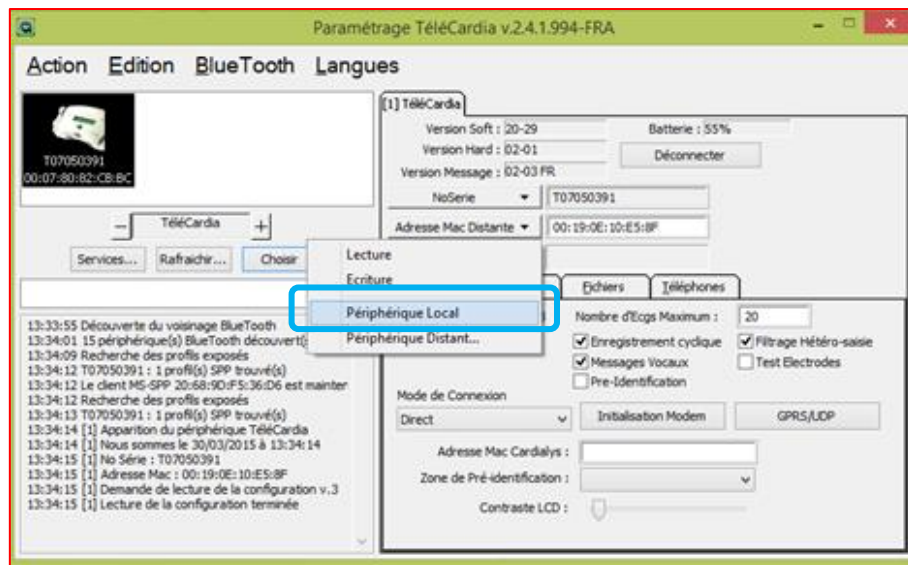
Paramétrage TéléCardia v.2.4.1.994-FRA

Action Edition BlueTooth Langues

T07050391
00:07:80:82:CB:BC

TéléCardia

Services... Rafraichir... Choisir

Lecture
Ecriture
Périphérique Local
Périphérique Distant...

13:33:55 Découverte du voisinage BlueTooth
13:34:01 15 périphérique(s) BlueTooth découvert(s)
13:34:09 Recherche des profils exposés
13:34:12 T07050391 : 1 profil(s) SPP trouvé(s)
13:34:12 Le client MS-SPP 20:68:9D:F5:36:D6 est mainter
13:34:12 Recherche des profils exposés
13:34:13 T07050391 : 1 profil(s) SPP trouvé(s)
13:34:14 [1] Apparition du périphérique TéléCardia
13:34:14 [1] Nous sommes le 30/03/2015 à 13:34:14
13:34:15 [1] No Série : T07050391
13:34:15 [1] Adresse Mac : 00:19:0E:10:E5:8F
13:34:15 [1] Demande de lecture de la configuration v.3
13:34:15 [1] Lecture de la configuration terminée

[1] TéléCardia

Version Soft : 20-29
Batterie : 55%
Version Hard : 02-01
Déconnecter
Version Message : 02-03 FR
NoSerie T07050391
Adresse Mac Distante 00:19:0E:10:E5:8F

Fichiers Téléphones

Nombre d'Ecgs Maximum : 20
Enregistrement cyclique
Filtrage Hétéro-saisie
Messages Vocaux
Test Electrodes
Pre-Identification

Mode de Connexion
Direct
Initialisation Modem
GPRS/UDP

Adresse Mac Cardialys :
Zone de Pré-identification :
Contraste LCD :